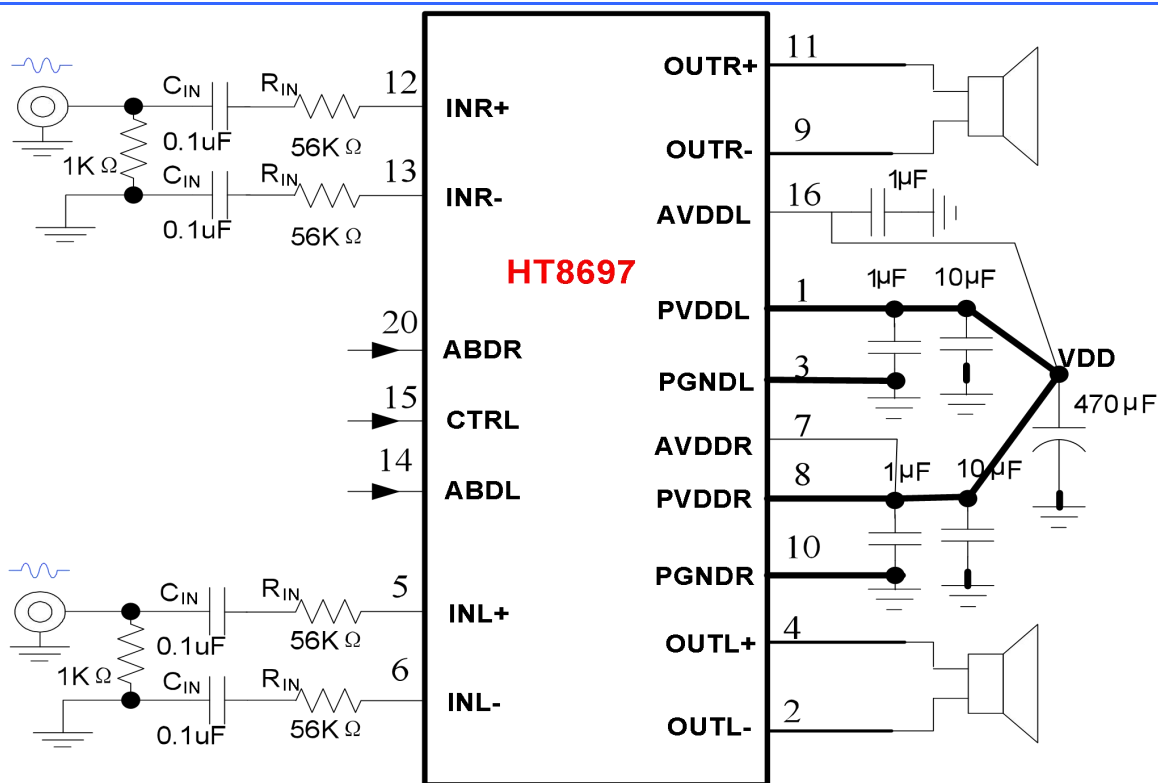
$C_{IN}$ $R_{IN}$ 12 INR+
0.1uF 56K Ω
1K Ω
$C_{IN}$ $R_{IN}$ 13 INR-
0.1uF 56K Ω

HT8697

20 ABDR
15 CTRL
14 ABDL

$C_{IN}$ $R_{IN}$ 5 INL+
0.1uF 56K Ω
1K Ω
$C_{IN}$ $R_{IN}$ 6 INL-
0.1uF 56K Ω

OUTR+ 11
OUTR- 9
AVDDL 16 1μF
PVDDL 1 1μF 10μF
VDD
PGNDL 3
470μF
AVDDR 7
PVDDR 8 1μF 10μF
PGNDR 10
OUTL+ 4
OUTL- 2